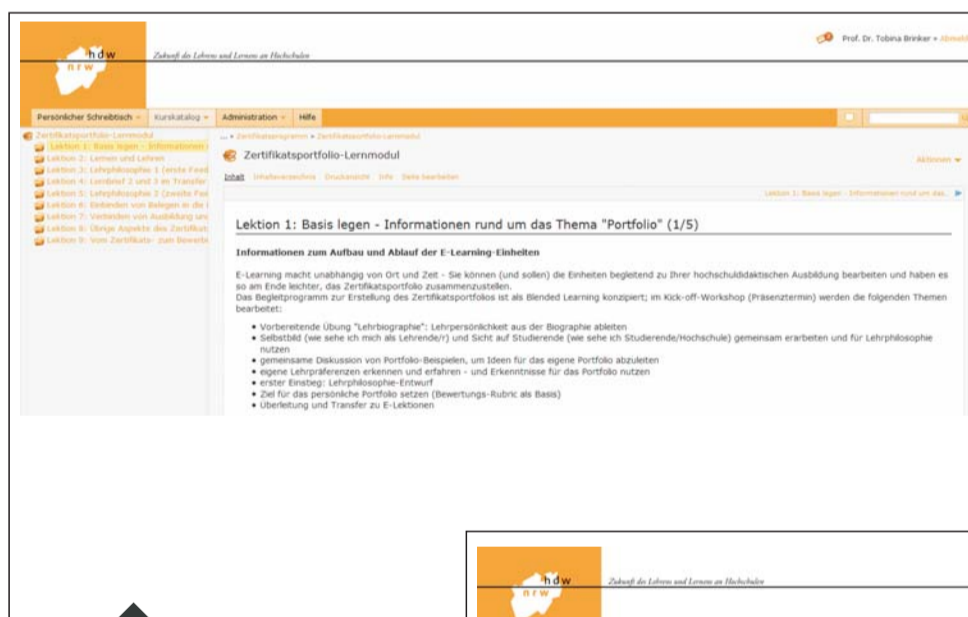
hdw
nrw
Zukunft des Lehrens und Lernens an Hochschulen

Prof. Dr. Tobina Brinker » Abmeld

Persönlicher Schreibtisch ▾ Kurskatalog ▾ Administration ▾ Hilfe

Zertifikatsportfolio-Lernmodul
Lektion 1: Basis legen - Informationen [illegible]
Lektion 2: Lernen und Lehren
Lektion 3: Lehrphilosophie 1 (erste Feed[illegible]
Lektion 4: Lernbrief 2 und 3 als Transfer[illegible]
Lektion 5: Lehrphilosophie 2 (zweite Fas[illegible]
Lektion 6: Einbinden von Belegen in die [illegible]
Lektion 7: Verbinden von Ausbildung und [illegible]
Lektion 8: Übrige Aspekte des Zertifikats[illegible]
Lektion 9: Vom Zertifikats- zum Bewerbu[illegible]

... » Zertifikatsprogramm » Zertifikatsportfolio-Lernmodul

Zertifikatsportfolio-Lernmodul

Aktionen ▾

Inhalt Inhaltsverzeichnis Druckansicht Info Seite bearbeiten

Lektion 1: Basis legen - Informationen rund um das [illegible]

Lektion 1: Basis legen - Informationen rund um das Thema "Portfolio" (1/5)

Informationen zum Aufbau und Ablauf der E-Learning-Einheiten

E-Learning macht unabhängig von Ort und Zeit - Sie können (und sollen) die Einheiten begleitend zu Ihrer hochschuldidaktischen Ausbildung bearbeiten und haben es so am Ende leichter, das Zertifikatsportfolio zusammenzustellen.
Das Begleitprogramm zur Erstellung des Zertifikatsportfolios ist als Blended Learning konzipiert; im Kick-off-Workshop (Präsenztermin) werden die folgenden Themen bearbeitet:

• Vorbereitende Übung "Lehrbiographie": Lehrpersönlichkeit aus der Biographie ableiten
• Selbstbild (wie sehe ich mich als Lehrende/r) und Sicht auf Studierende (wie sehe ich Studierende/Hochschule) gemeinsam erarbeiten und für Lehrphilosophie nutzen
• gemeinsame Diskussion von Portfolio-Beispielen, um Ideen für das eigene Portfolio abzuleiten
• eigene Lehrpräferenzen erkennen und erfahren - und Erkenntnisse für das Portfolio nutzen
• erster Einstieg: Lehrphilosophie-Entwurf
• Ziel für das persönliche Portfolio setzen (Bewertungs-Rubric als Basis)
• Überleitung und Transfer zu E-Lektionen

hdw
nrw
Zukunft des Lehrens und Lernens an Hochschulen